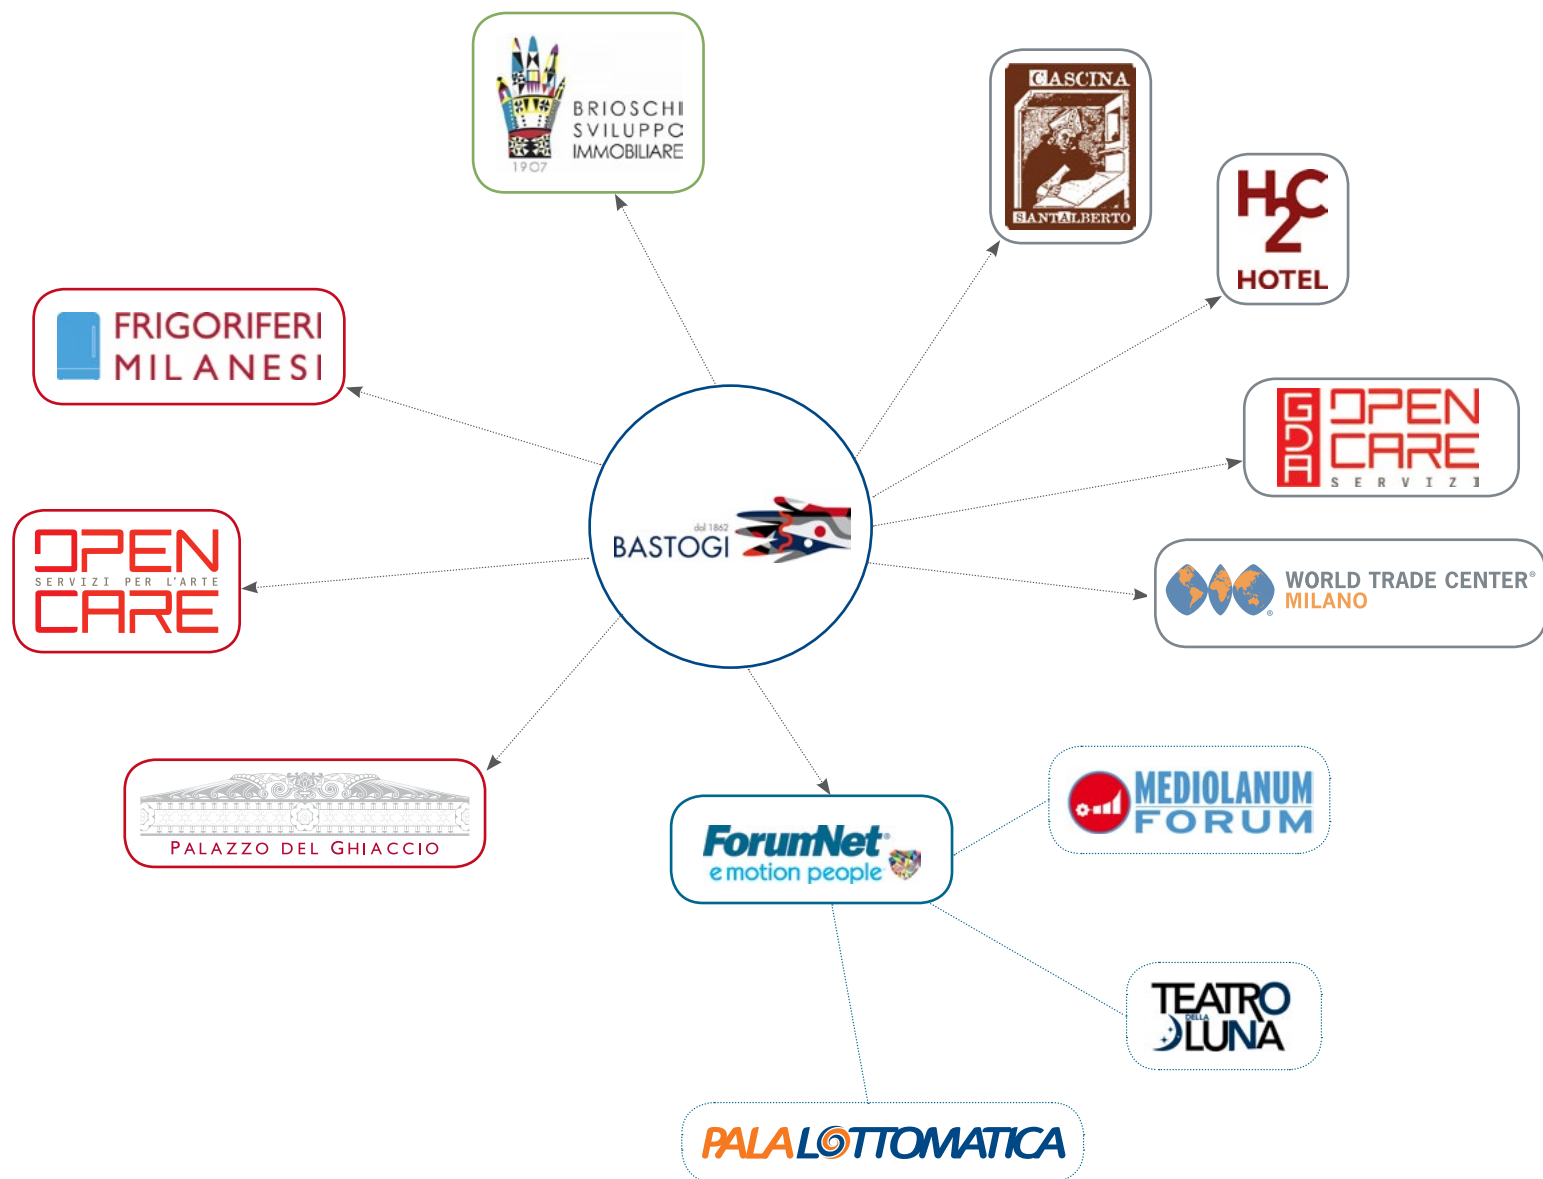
BRIOSCHI SVILUPPO IMMOBILIARE
1907

CASCINA
SANTALBERTO

H2C
HOTEL

FRIGORIFERI MILANESI

GDA OPEN CARE
SERVIZI

dal 1862
BASTOGI

OPEN
SERVIZI PER L'ARTE
CARE

WORLD TRADE CENTER®
MILANO

MEDIOLANUM FORUM

PALAZZO DEL GHIACCIO

ForumNet
e motion people

TEATRO DELLA LUNA

PALALOTTOMATICA